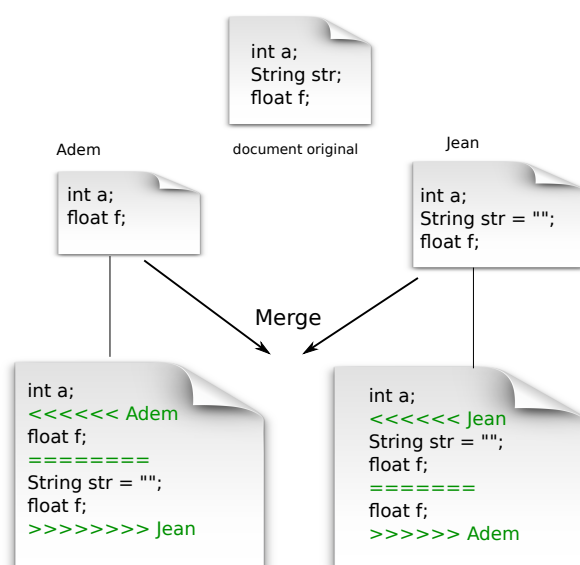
int a;
String str;
float f;

document original

Adem

int a;
float f;

Jean

int a;
String str = "";
float f;

Merge

int a;
<<<<<< Adem
float f;
========
String str = "";
float f;
>>>>>>>> Jean

int a;
<<<<<< Jean
String str = "";
float f;
=======
float f;
>>>>>> Adem